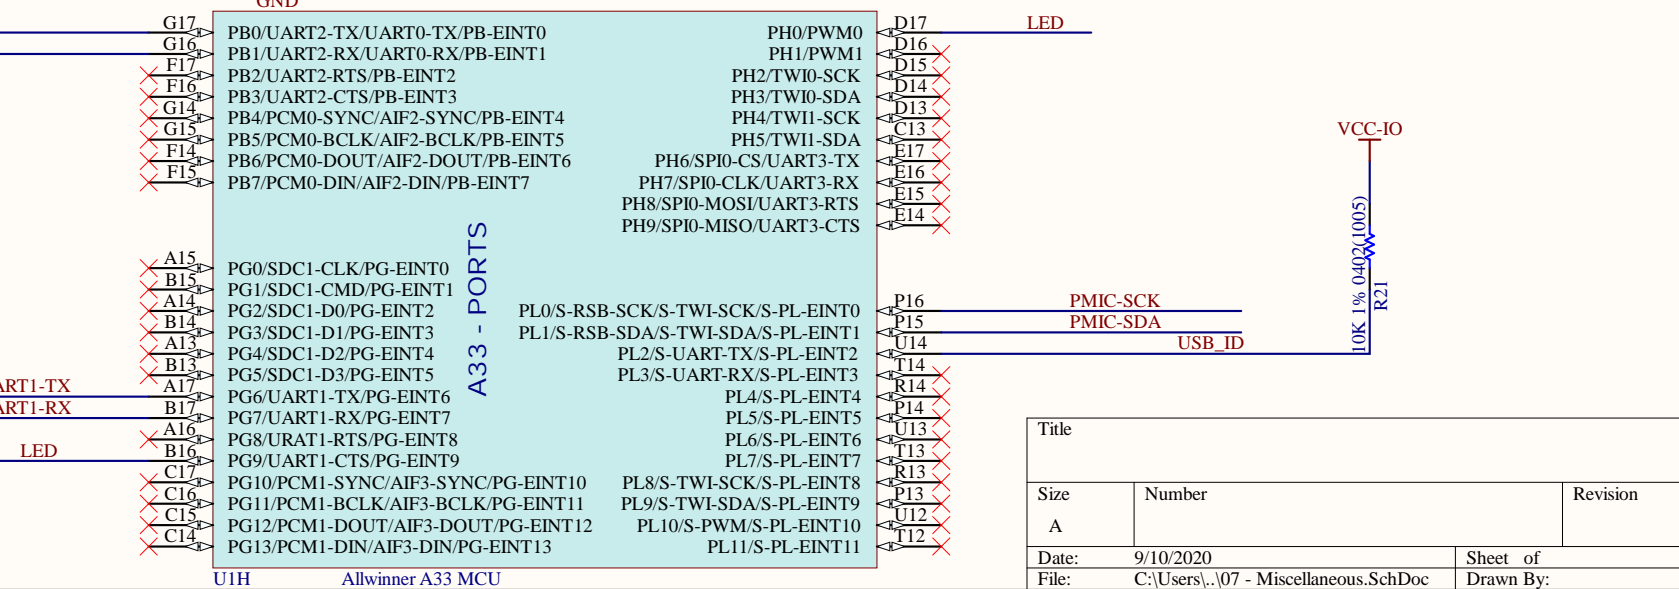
GND

G17 PB0/UART2-TX/UART0-TX/PB-EINT0
G16 PB1/UART2-RX/UART0-RX/PB-EINT1
F17 PB2/UART2-RTS/PB-EINT2
F16 PB3/UART2-CTS/PB-EINT3
G14 PB4/PCM0-SYNC/AIF2-SYNC/PB-EINT4
G15 PB5/PCM0-BCLK/AIF2-BCLK/PB-EINT5
F14 PB6/PCM0-DOUT/AIF2-DOUT/PB-EINT6
F15 PB7/PCM0-DIN/AIF2-DIN/PB-EINT7

A15 PG0/SDC1-CLK/PG-EINT0
B15 PG1/SDC1-CMD/PG-EINT1
A14 PG2/SDC1-D0/PG-EINT2
B14 PG3/SDC1-D1/PG-EINT3
A13 PG4/SDC1-D2/PG-EINT4
B13 PG5/SDC1-D3/PG-EINT5
ART1-TX A17 PG6/UART1-TX/PG-EINT6
ART1-RX B17 PG7/UART1-RX/PG-EINT7
A16 PG8/URAT1-RTS/PG-EINT8
LED B16 PG9/UART1-CTS/PG-EINT9
C17 PG10/PCM1-SYNC/AIF3-SYNC/PG-EINT10
C16 PG11/PCM1-BCLK/AIF3-BCLK/PG-EINT11
C15 PG12/PCM1-DOUT/AIF3-DOUT/PG-EINT12
C14 PG13/PCM1-DIN/AIF3-DIN/PG-EINT13

A33 - PORTS

PH0/PWM0 D17 LED
PH1/PWM1 D16
PH2/TWI0-SCK D15
PH3/TWI0-SDA D14
PH4/TWI1-SCK D13
PH5/TWI1-SDA C13
PH6/SPI0-CS/UART3-TX E17
PH7/SPI0-CLK/UART3-RX E16
PH8/SPI0-MOSI/UART3-RTS E15
PH9/SPI0-MISO/UART3-CTS E14

PL0/S-RSB-SCK/S-TWI-SCK/S-PL-EINT0 P16 PMIC-SCK
PL1/S-RSB-SDA/S-TWI-SDA/S-PL-EINT1 P15 PMIC-SDA
PL2/S-UART-TX/S-PL-EINT2 U14 USB_ID
PL3/S-UART-RX/S-PL-EINT3 T14
PL4/S-PL-EINT4 R14
PL5/S-PL-EINT5 P14
PL6/S-PL-EINT6 U13
PL7/S-PL-EINT7 T13
PL8/S-TWI-SCK/S-PL-EINT8 R13
PL9/S-TWI-SDA/S-PL-EINT9 P13
PL10/S-PWM/S-PL-EINT10 U12
PL11/S-PL-EINT11 T12

U1H Allwinner A33 MCU

VCC-IO
10K 1% 0402(1005)
R21

| Title | | |
|---|---|---|
| Size<br>A | Number | Revision |
| Date: | 9/10/2020 | Sheet of |
| File: | C:\Users\..\07 - Miscellaneous.SchDoc | Drawn By: |